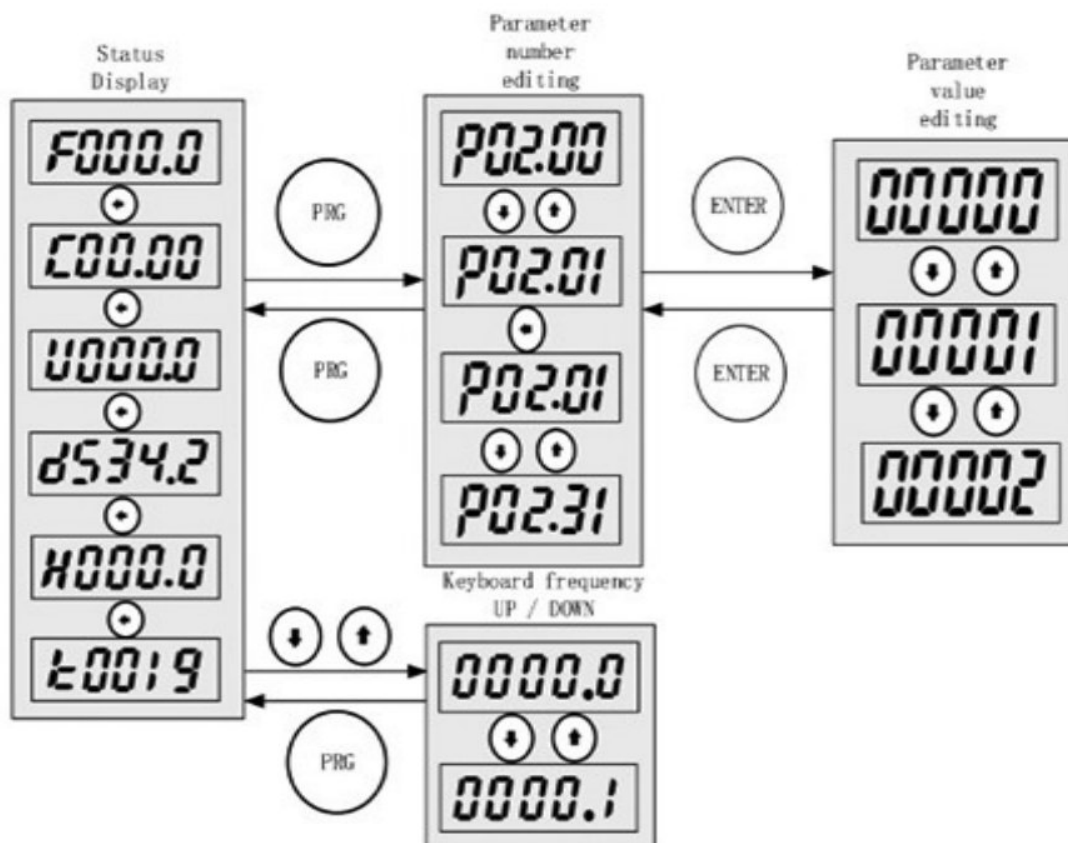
Status Display

F000.0

C00.00

U000.0

d534.2

H000.0

t0019

PRG

PRG

Parameter number editing

P02.00

P02.01

P02.01

P02.31

ENTER

ENTER

Parameter value editing

00000

00001

00002

Keyboard frequency UP / DOWN

0000.0

0000.1

PRG